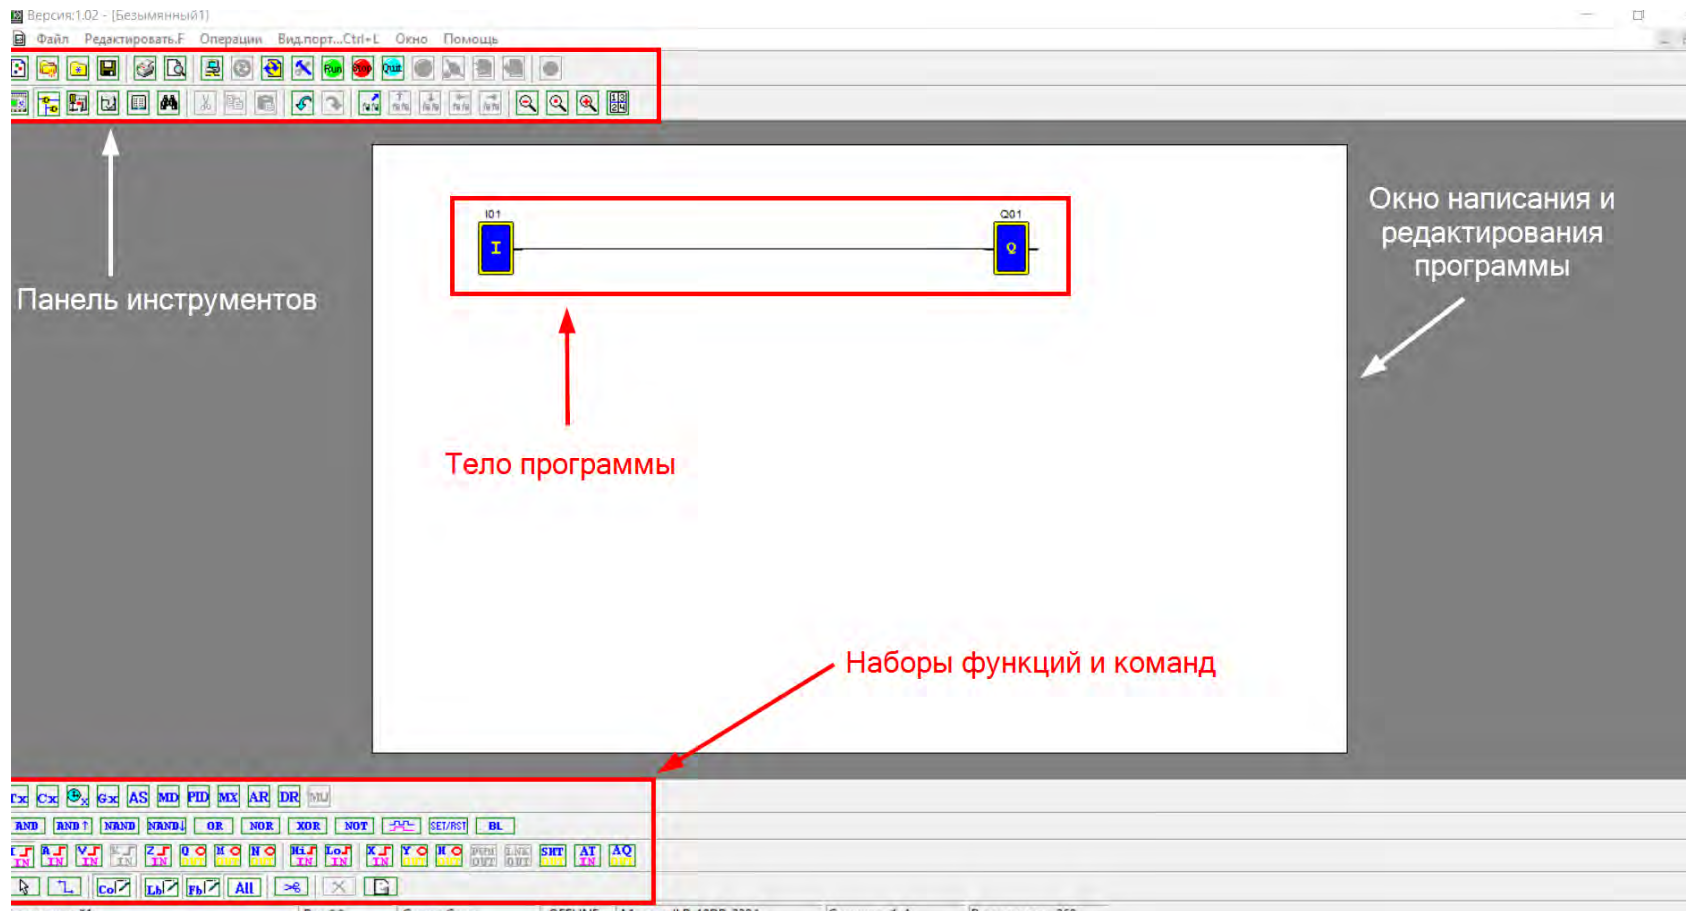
Версия:1.02 - [Безымянный1]

Файл Редактировать.F Операции Вид.порт...Ctrl+L Окно Помощь

Run Stop Quit

Панель инструментов

I01

I

Q01

Q

Тело программы

Окно написания и редактирования программы

Наборы функций и команд

Tx Cx Gx AS MD PID MX AR DR MU

AND AND↑ NAND NAND↓ OR NOR XOR NOT SET/RST BL

IN A IN V IN IN Z IN Q M N Hi IN Lo IN X IN Y H PWM OUT LINK OUT SHT AT IN AQ

Co Lb Fb All